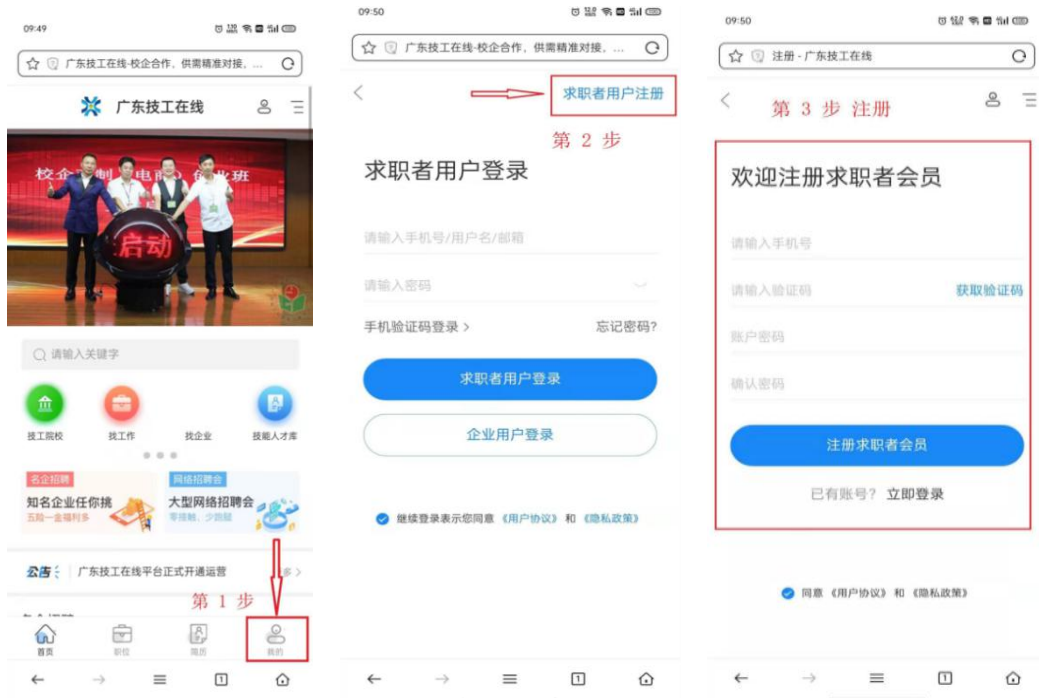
09:49

广东技工在线-校企合作，供需精准对接，...

广东技工在线

校企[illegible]制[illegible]电商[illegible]作业班

启动

请输入关键字

技工院校
找工作
找企业
技能人才库

名企招聘
知名企业任你挑
五险一金福利多

网络招聘会
大型网络招聘会
零接触，少跑腿

公告
广东技工在线平台正式开通运营
多 >

第 1 步

首页
职位
简历
我的

09:50

广东技工在线-校企合作，供需精准对接，...

求职者用户注册

第 2 步

求职者用户登录

请输入手机号/用户名/邮箱

请输入密码

手机验证码登录 >
忘记密码?

求职者用户登录

企业用户登录

继续登录表示您同意《用户协议》和《隐私政策》

09:50

注册 - 广东技工在线

第 3 步 注册

欢迎注册求职者会员

请输入手机号

请输入验证码
获取验证码

账户密码

确认密码

注册求职者会员

已有账号? 立即登录

同意《用户协议》和《隐私政策》